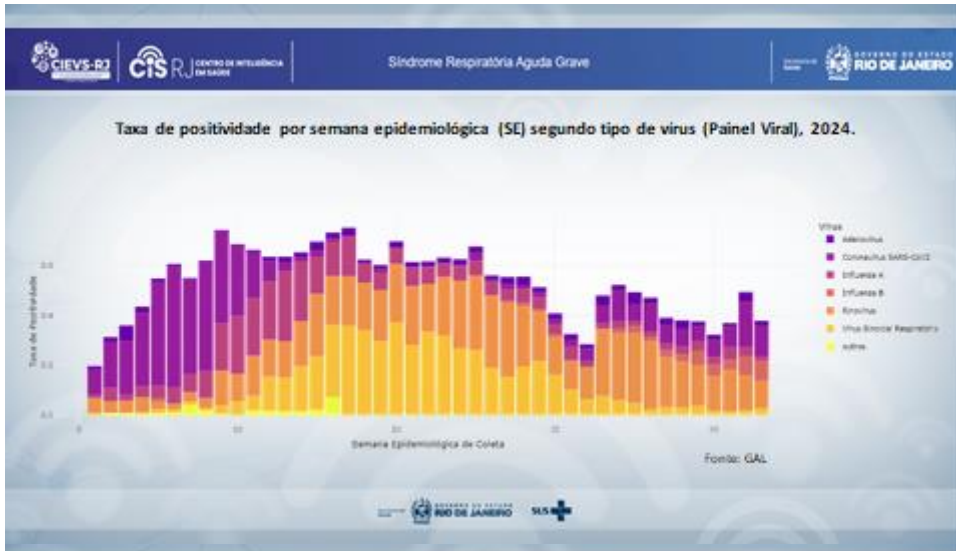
CIEVS-RJ | CIS RJ CENTRO DE INTELIGÊNCIA EM SAÚDE

Síndrome Respiratória Aguda Grave

GOVERNO DO ESTADO RIO DE JANEIRO

Taxa de positividade por semana epidemiológica (SE) segundo tipo de vírus (Painel Viral), 2024.

Taxa de Positividade

0.6
0.4
0.2
0.0

0
10
20
30
40

Semana Epidemiológica de Coleta

Vírus
Adenovírus
Coronavírus SARS-CoV-2
Influenza A
Influenza B
Rinovírus
Vírus Sincicial Respiratório
outros

Fonte: GAL

GOVERNO DO ESTADO RIO DE JANEIRO SUS